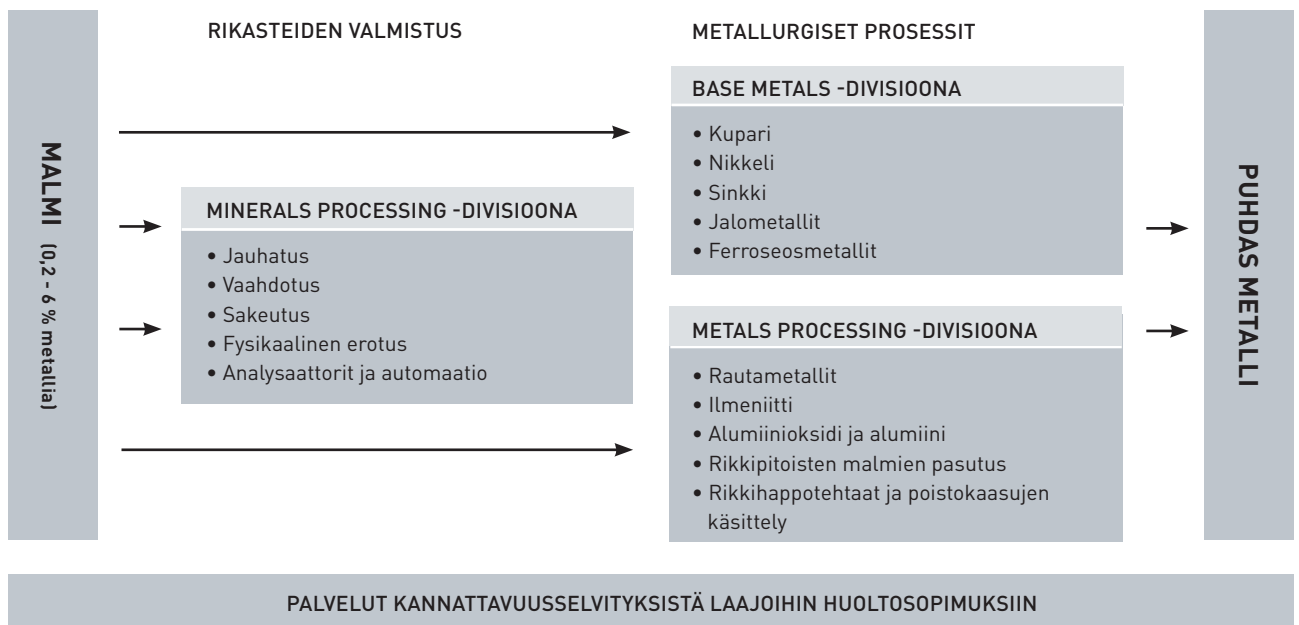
MALMI (0,2 - 6 % metallia)

RIKASTEIDEN VALMISTUS

MINERALS PROCESSING -DIVISIOONA

• Jauhatus
• Vaahdotus
• Sakeutus
• Fysikaalinen erotus
• Analysaattorit ja automaatio

METALLURGISET PROSESSIT

BASE METALS -DIVISIOONA

• Kupari
• Nikkeli
• Sinkki
• Jalometallit
• Ferroseosmetallit

METALS PROCESSING -DIVISIOONA

• Rautametallit
• Ilmeniitti
• Alumiinioksidi ja alumiini
• Rikkipitoisten malmien pasutus
• Rikkihappotehtaat ja poistokaasujen käsittely

PUHDAS METALLI

PALVELUT KANNATTAVUUSSELVITYKSISTÄ LAAJOIHIN HUOLTOSOPIMUKSIIN